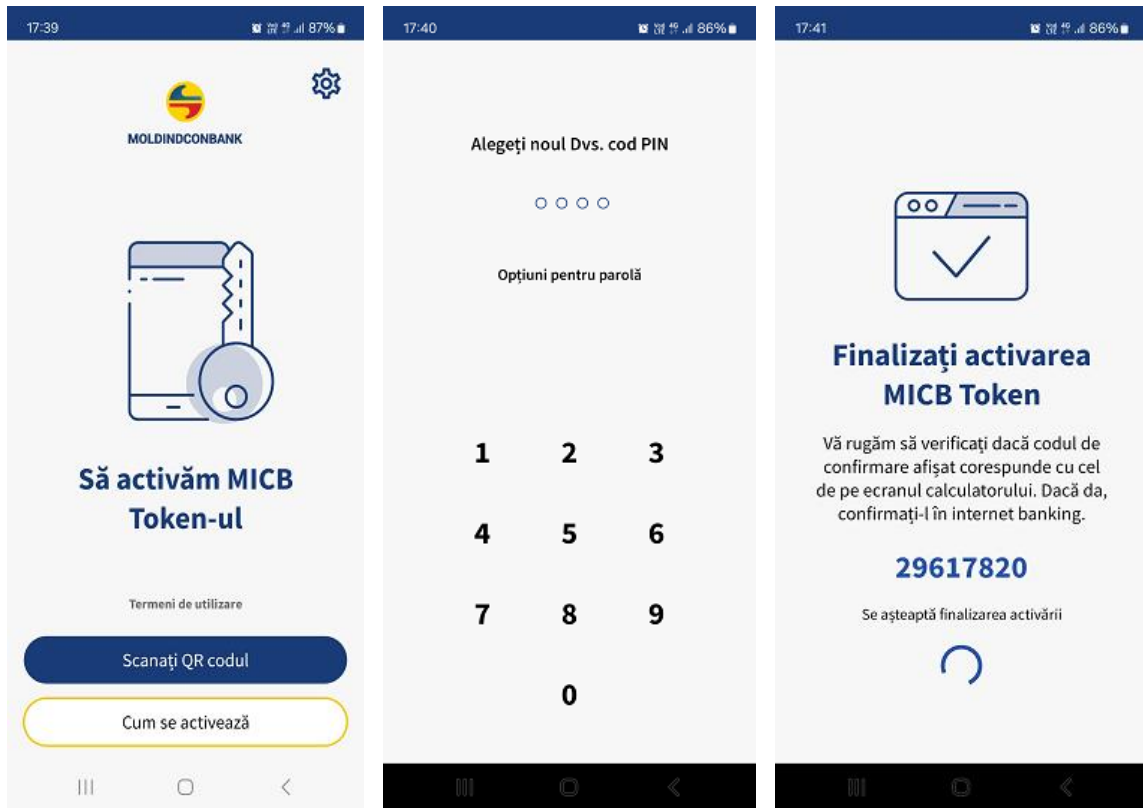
17:39 87%

MOLDINDCONBANK

Să activăm MICB Token-ul

Termeni de utilizare

Scanați QR codul

Cum se activează

17:40 86%

Alegeți noul Dvs. cod PIN

Opțiuni pentru parolă

1 2 3
4 5 6
7 8 9
0

17:41 86%

Finalizați activarea MICB Token

Vă rugăm să verificați dacă codul de confirmare afișat corespunde cu cel de pe ecranul calculatorului. Dacă da, confirmați-l în internet banking.

29617820

Se așteaptă finalizarea activării